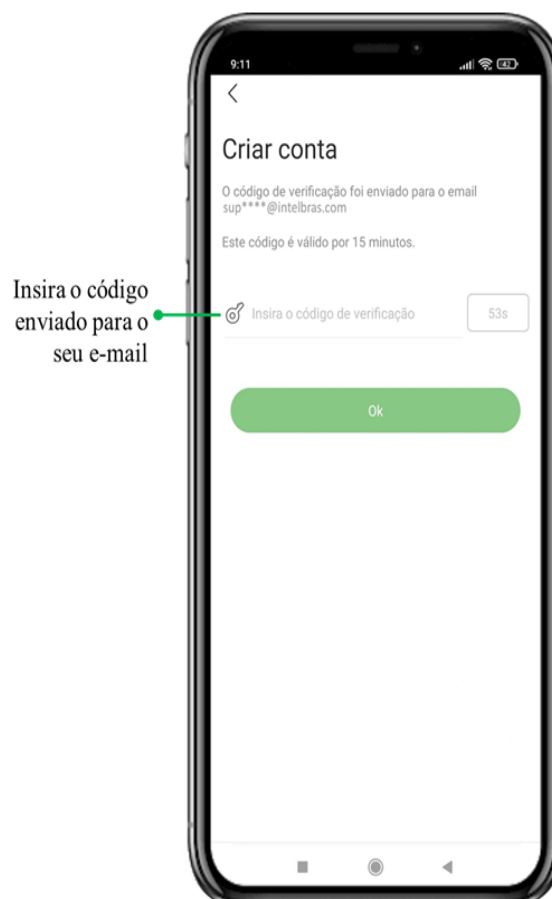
Insira o código enviado para o seu e-mail

9:11

42

<

Criar conta

O código de verificação foi enviado para o email sup****@intelbras.com

Este código é válido por 15 minutos.

Insira o código de verificação

53s

Ok